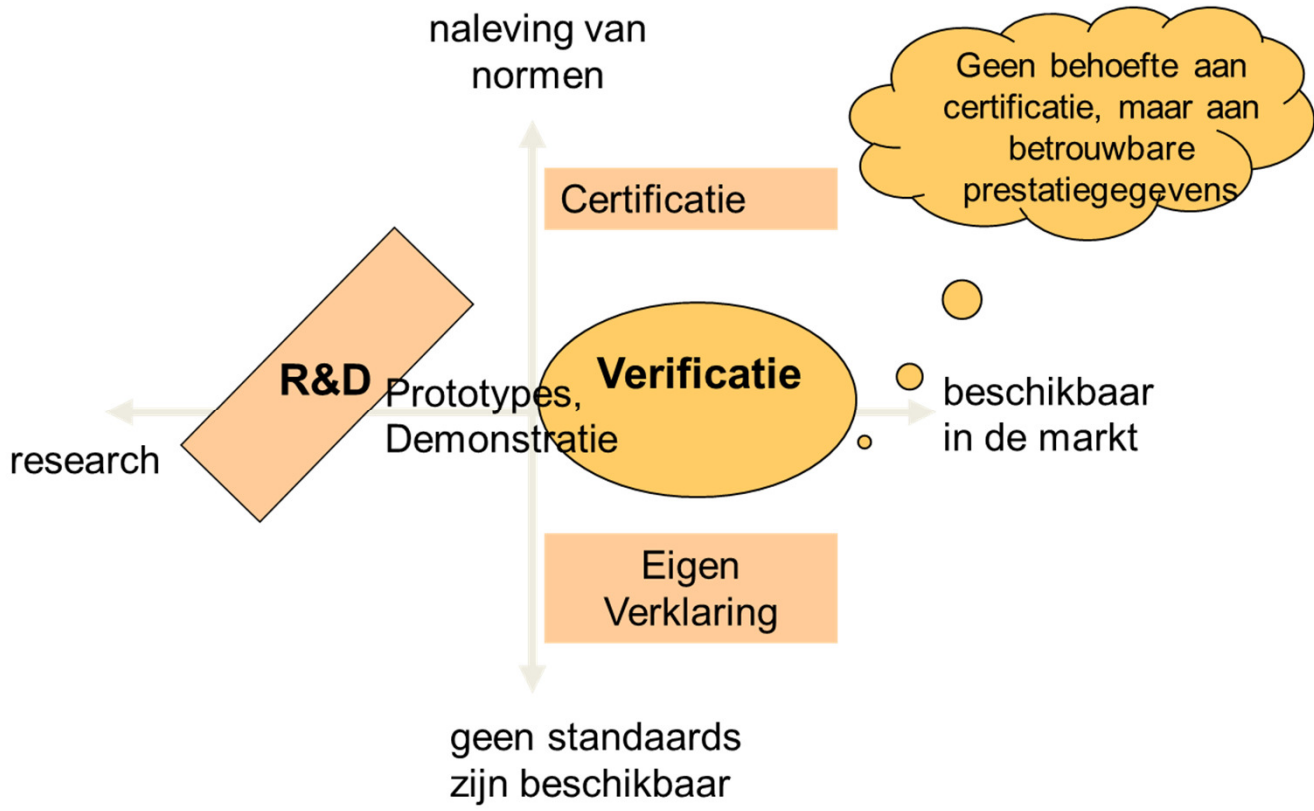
naleving van normen

Geen behoefte aan certificatie, maar aan betrouwbare prestatiegegevens

Certificatie

R&D

Prototypes, Demonstratie

Verificatie

beschikbaar in de markt

research

Eigen Verklaring

geen standaards zijn beschikbaar